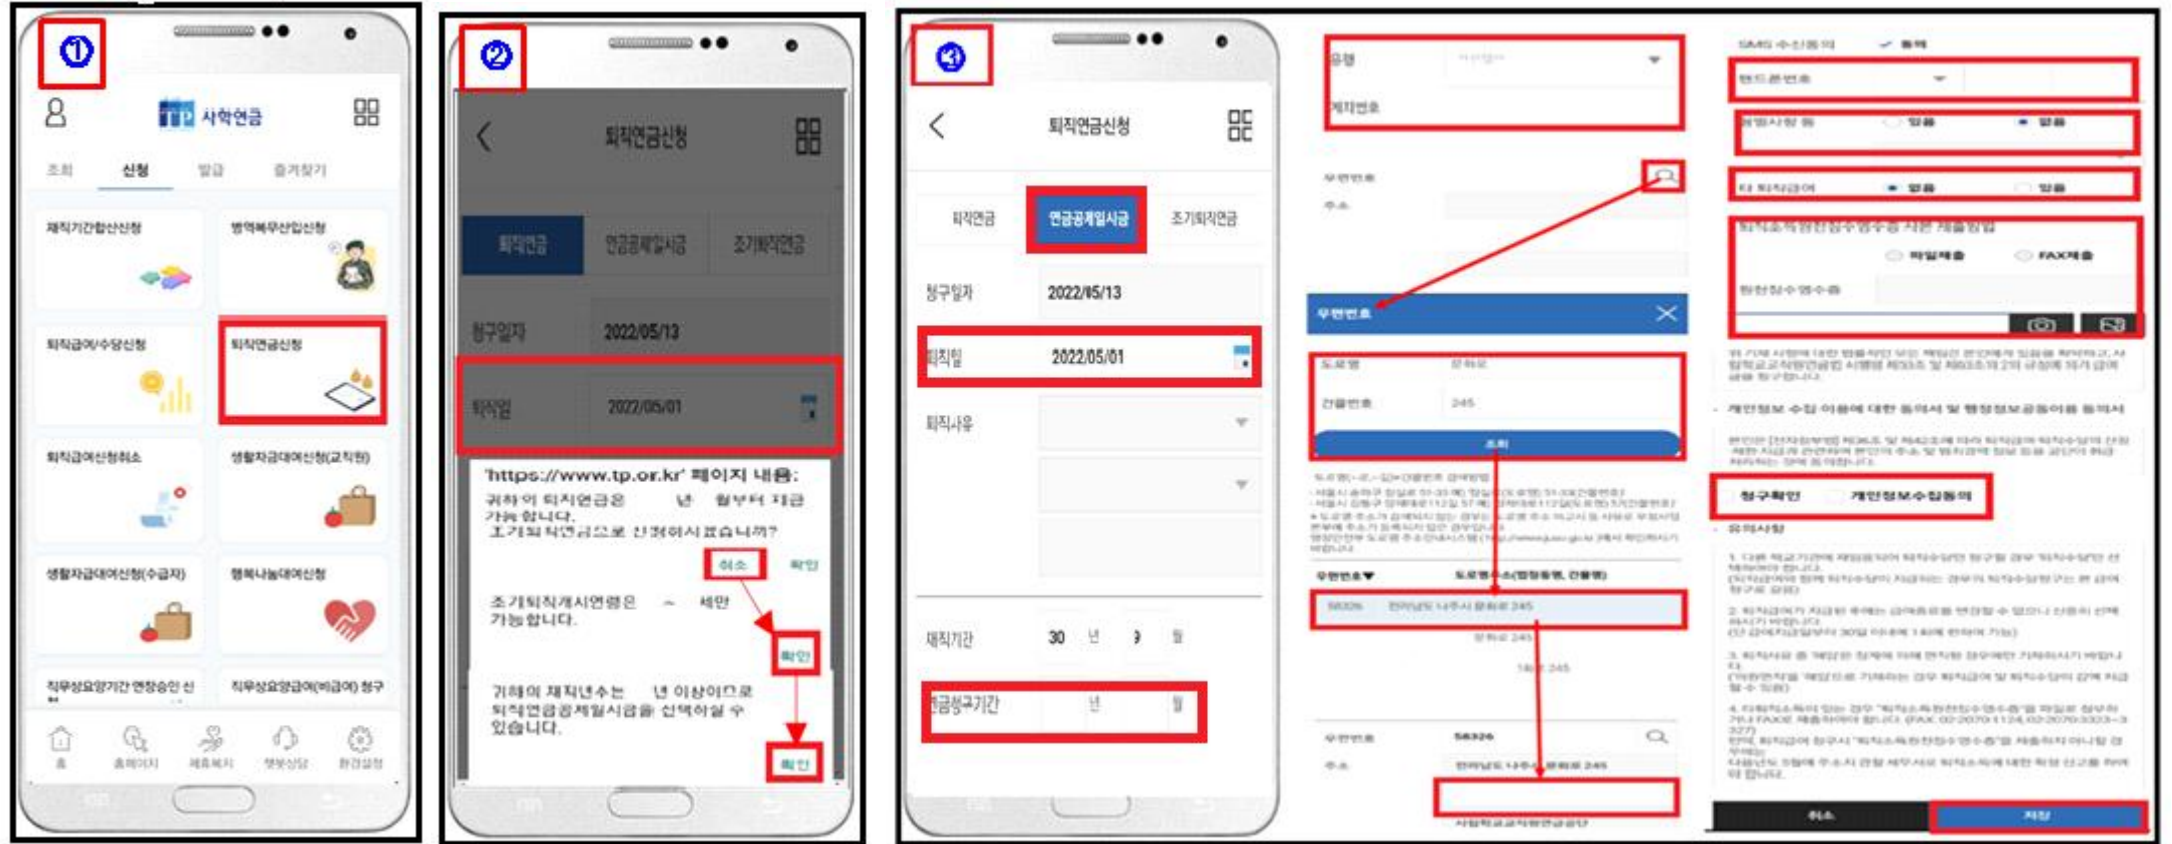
①

TP 사학연금

조회 신청 발급 즐겨찾기

재직기간합산신청
병역복무산입신청
퇴직급여/수당신청
퇴직연금신청
퇴직급여신청취소
생활자금대여신청(교직원)
생활자금대여신청(수급자)
행복나눔대여신청
직무상요양기간 연장승인 신
직무상요양급여(비급여) 청구

홈 홈페이지 제휴복지 챗봇상담 환경설정

②

퇴직연금신청

퇴직연금 연금공제일시금 조기퇴직연금

청구일자 2022/05/13

퇴직일 2022/05/01

'https://www.tp.or.kr' 페이지 내용:
귀하의 퇴직연금은 년 월부터 지급 가능합니다.
조기퇴직연금으로 신청하시겠습니까?

취소 확인

조기퇴직개시연령은 ~ 세만 가능합니다.

확인

귀하의 재직년수는 년 이상이므로 퇴직연금공제일시금을 선택하실 수 있습니다.

확인

③

퇴직연금신청

퇴직연금 연금공제일시금 조기퇴직연금

청구일자 2022/05/13

퇴직일 2022/05/01

퇴직사유

재직기간 30 년 9 월

연금청구기간 년 월

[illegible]

우편번호

도로명
건물번호 245
조회

우편번호 도로명주소(행정동명, 건물명)

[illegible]

우편번호 58326

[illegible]

핸드폰번호

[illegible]

퇴직급여 FAX제출

청구확인 개인정보수집동의

유의사항

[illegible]

취소 저장